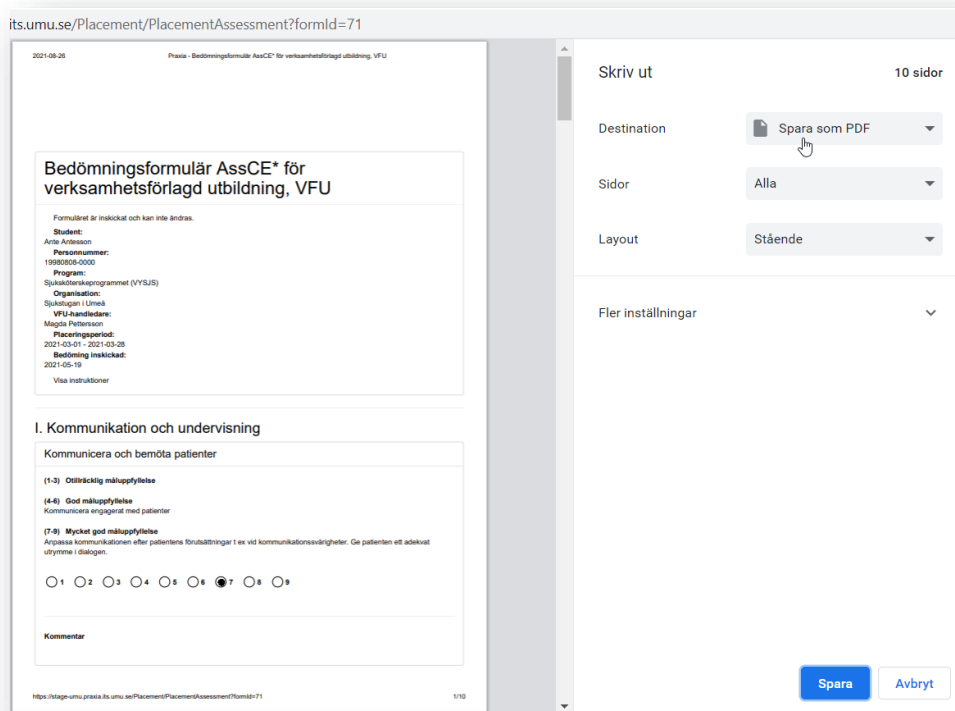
its.umu.se/Placement/PlacementAssessment?formId=71

2021-08-26 Praxia - Bedömningsformulär AssCE* för verksamhetsförlagd utbildning, VFU

Bedömningsformulär AssCE* för verksamhetsförlagd utbildning, VFU

Formuläret är inskickat och kan inte ändras.
Student:
Ante Antesson
Personnummer:
19980808-0000
Program:
Sjuksköterskeprogrammet (VYSJS)
Organisation:
Sjukstugan i Umeå
VFU-handledare:
Magda Pettersson
Placeringsperiod:
2021-03-01 - 2021-03-28
Bedömning inskickad:
2021-05-19
Visa instruktioner

I. Kommunikation och undervisning

Kommunicera och bemöta patienter

(1-3) Otillräcklig måluppfyllelse

(4-6) God måluppfyllelse
Kommunicera engagerat med patienter

(7-9) Mycket god måluppfyllelse
Anpassa kommunikationen efter patientens förutsättningar t ex vid kommunikationssvårigheter. Ge patienten ett adekvat utrymme i dialogen.

1 2 3 4 5 6 7 8 9

Kommentar

https://stage-umu.praxia.its.umu.se/Placement/PlacementAssessment?formId=71 1/10

Skriv ut
10 sidor
Destination
Spara som PDF
Sidor
Alla
Layout
Stående
Fler inställningar
Spara
Avbryt